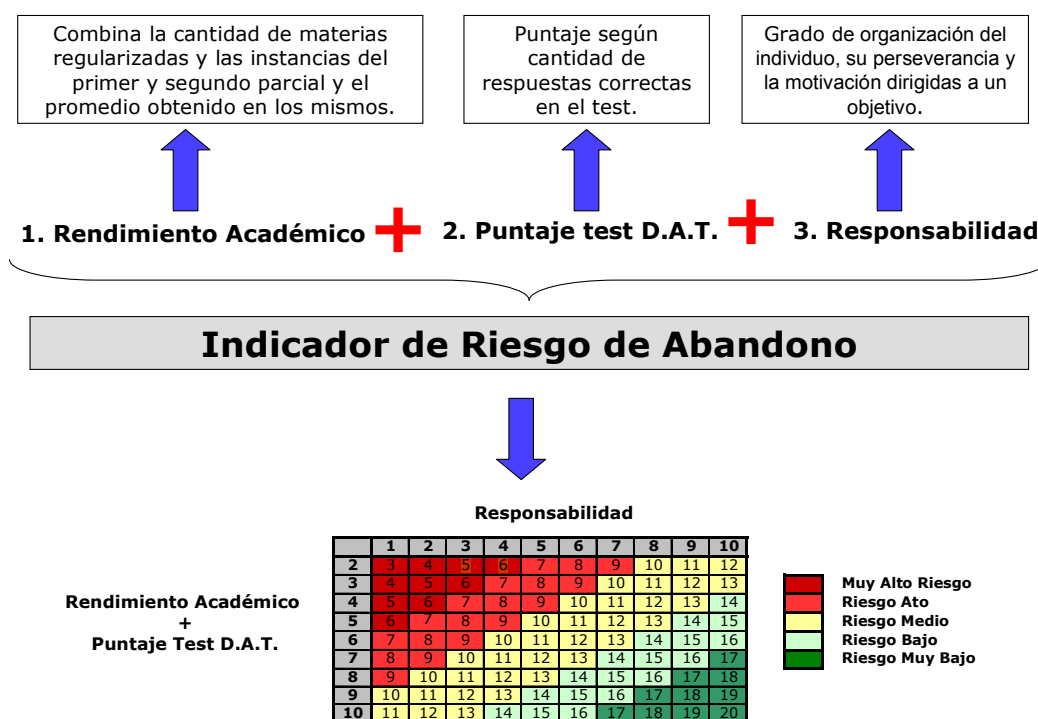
Combina la cantidad de materias regularizadas y las instancias del primer y segundo parcial y el promedio obtenido en los mismos.

Puntaje según cantidad de respuestas correctas en el test.

Grado de organización del individuo, su perseverancia y la motivación dirigidas a un objetivo.

1. Rendimiento Académico + 2. Puntaje test D.A.T. + 3. Responsabilidad

Indicador de Riesgo de Abandono

Responsabilidad

Rendimiento Académico + Puntaje Test D.A.T.

| | 1 | 2 | 3 | 4 | 5 | 6 | 7 | 8 | 9 | 10 |
|---|---|---|---|---|---|---|---|---|---|---|
| 2 | 3 | 4 | 5 | 6 | 7 | 8 | 9 | 10 | 11 | 12 |
| 3 | 4 | 5 | 6 | 7 | 8 | 9 | 10 | 11 | 12 | 13 |
| 4 | 5 | 6 | 7 | 8 | 9 | 10 | 11 | 12 | 13 | 14 |
| 5 | 6 | 7 | 8 | 9 | 10 | 11 | 12 | 13 | 14 | 15 |
| 6 | 7 | 8 | 9 | 10 | 11 | 12 | 13 | 14 | 15 | 16 |
| 7 | 8 | 9 | 10 | 11 | 12 | 13 | 14 | 15 | 16 | 17 |
| 8 | 9 | 10 | 11 | 12 | 13 | 14 | 15 | 16 | 17 | 18 |
| 9 | 10 | 11 | 12 | 13 | 14 | 15 | 16 | 17 | 18 | 19 |
| 10 | 11 | 12 | 13 | 14 | 15 | 16 | 17 | 18 | 19 | 20 |

Muy Alto Riesgo
Riesgo Ato
Riesgo Medio
Riesgo Bajo
Riesgo Muy Bajo